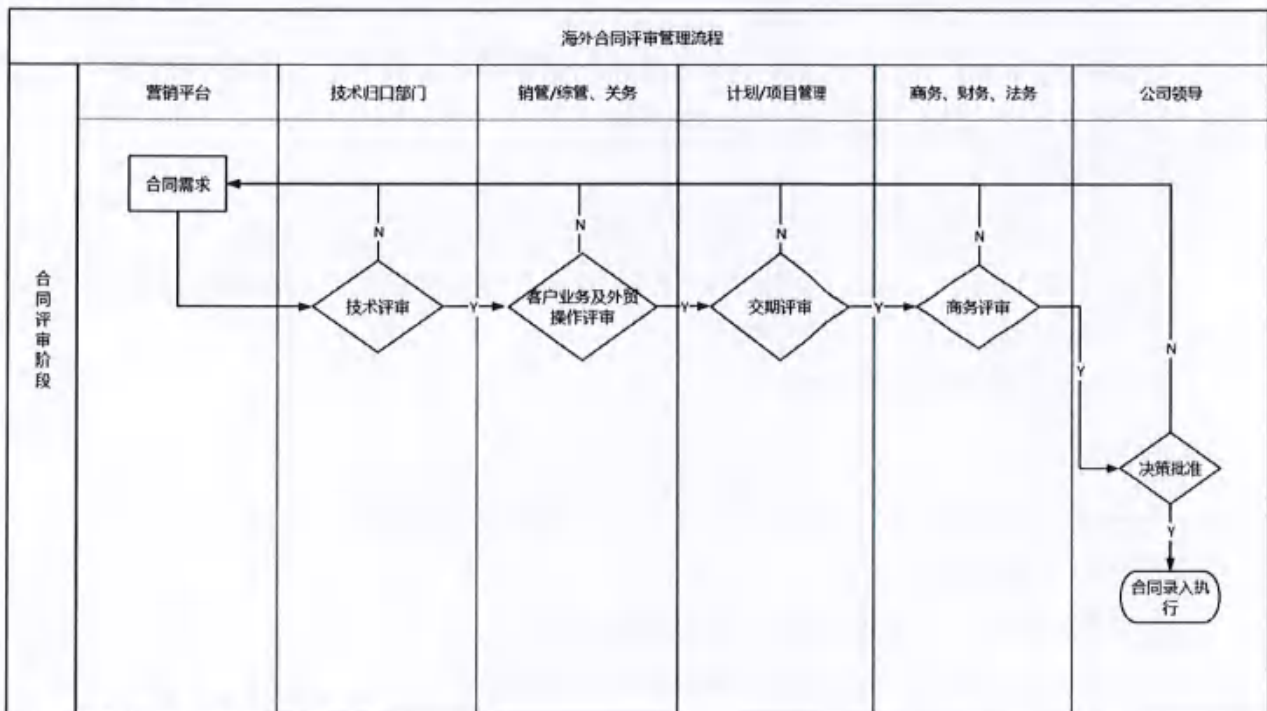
海外合同评审管理流程

营销平台

技术归口部门

销管/综管、关务

计划/项目管理

商务、财务、法务

公司领导

合同评审阶段

合同需求

N

N

N

N

技术评审

Y

客户业务及外贸操作评审

Y

交期评审

Y

商务评审

Y

N

决策批准

Y

合同录入执行